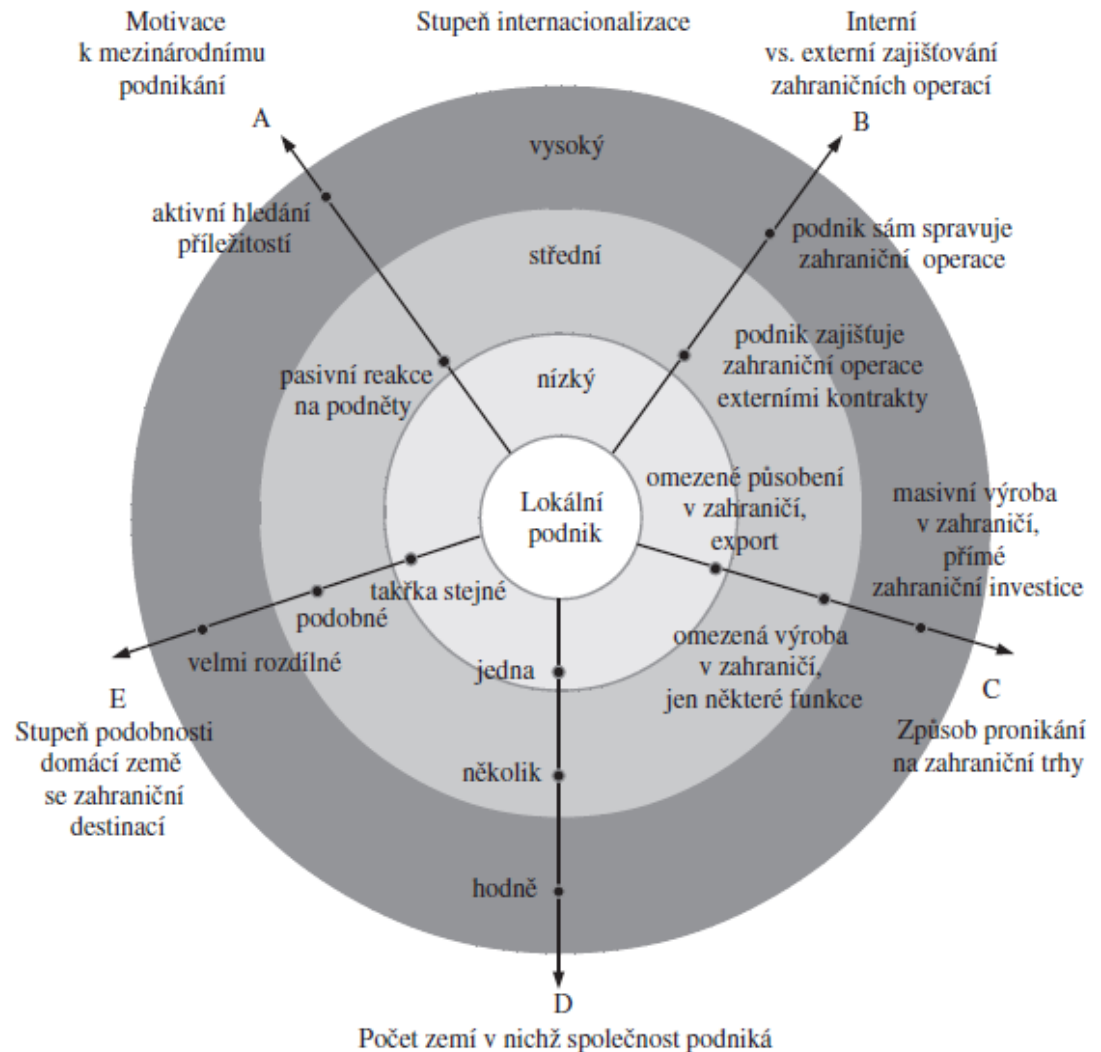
Motivace k mezinárodnímu podnikání

Stupeň internacionalizace

Interní vs. externí zajišťování zahraničních operací

A

B

vysoký

aktivní hledání příležitostí

podnik sám spravuje zahraniční operace

střední

podnik zajišťuje zahraniční operace externími kontrakty

pasivní reakce na podněty

nízký

Lokální podnik

omezené působení v zahraničí, export

masivní výroba v zahraničí, přímé zahraniční investice

takřka stejné

podobné

velmi rozdílné

omezená výroba v zahraničí, jen některé funkce

jedna

E

Stupeň podobnosti domácí země se zahraniční destinací

C

Způsob pronikání na zahraniční trhy

několik

hodně

D

Počet zemí v nichž společnost podniká